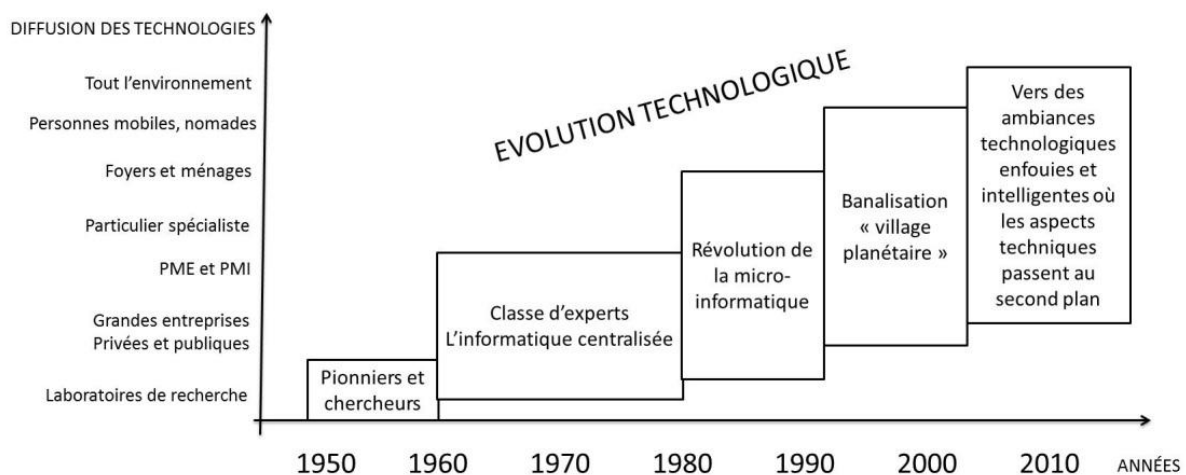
DIFFUSION DES TECHNOLOGIES

Tout l'environnement

Personnes mobiles, nomades

Foyers et ménages

Particulier spécialiste

PME et PMI

Grandes entreprises Privées et publiques

Laboratoires de recherche

EVOLUTION TECHNOLOGIQUE

Pionniers et chercheurs

Classe d'experts L'informatique centralisée

Révolution de la micro-informatique

Banalisation « village planétaire »

Vers des ambiances technologiques enfouies et intelligentes où les aspects techniques passent au second plan

1950 1960 1970 1980 1990 2000 2010 ANNÉES